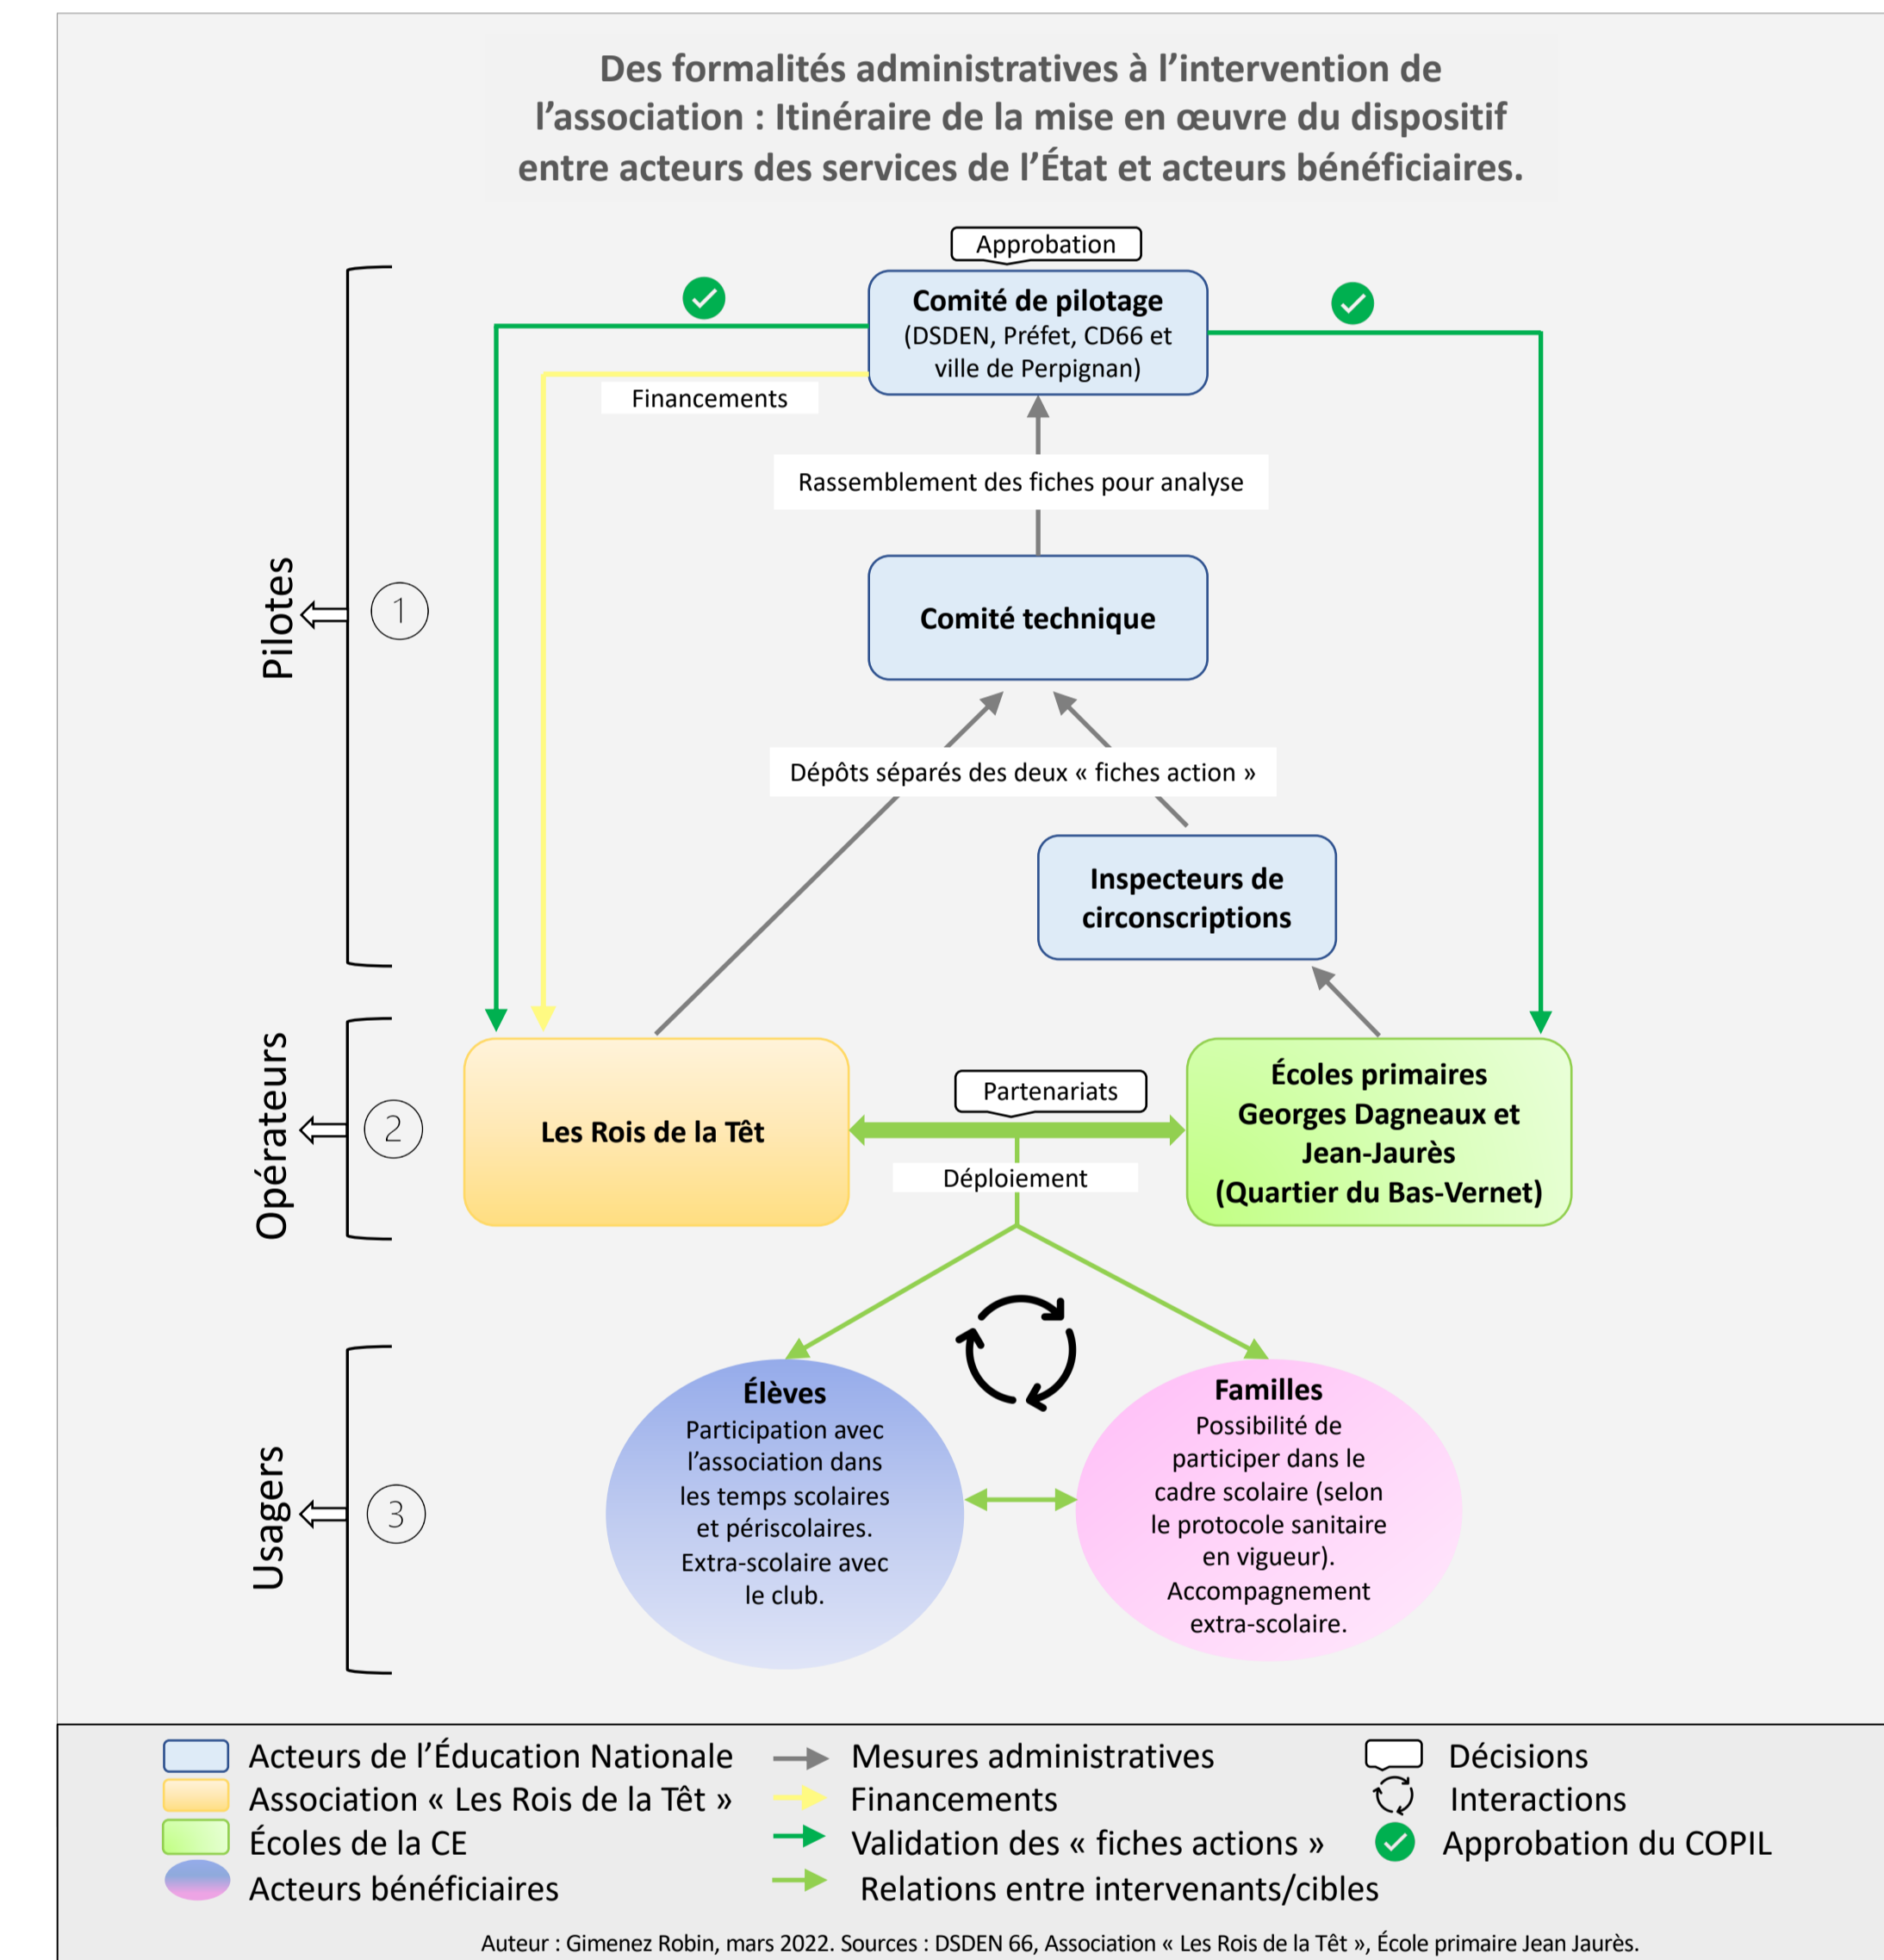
Des formalités administratives à l'intervention de l'association : Itinéraire de la mise en œuvre du dispositif entre acteurs des services de l'État et acteurs bénéficiaires.

Approbation

Comité de pilotage
(DSDEN, Préfet, CD66 et ville de Perpignan)

Financements

Rassemblement des fiches pour analyse

Pilotes

1

Comité technique

Dépôts séparés des deux « fiches action »

Inspecteurs de circonscriptions

Opérateurs

2

Les Rois de la Têt

Partenariats

Déploiement

Écoles primaires Georges Dagneaux et Jean-Jaurès (Quartier du Bas-Vernet)

Usagers

3

Élèves
Participation avec l'association dans les temps scolaires et périscolaires. Extra-scolaire avec le club.

Familles
Possibilité de participer dans le cadre scolaire (selon le protocole sanitaire en vigueur). Accompagnement extra-scolaire.

Acteurs de l'Éducation Nationale
Association « Les Rois de la Têt »
Écoles de la CE
Acteurs bénéficiaires

Mesures administratives
Financements
Validation des « fiches actions »
Relations entre intervenants/cibles

Décisions
Interactions
Approbation du COPIL

Auteur : Gimenez Robin, mars 2022. Sources : DSDEN 66, Association « Les Rois de la Têt », École primaire Jean Jaurès.